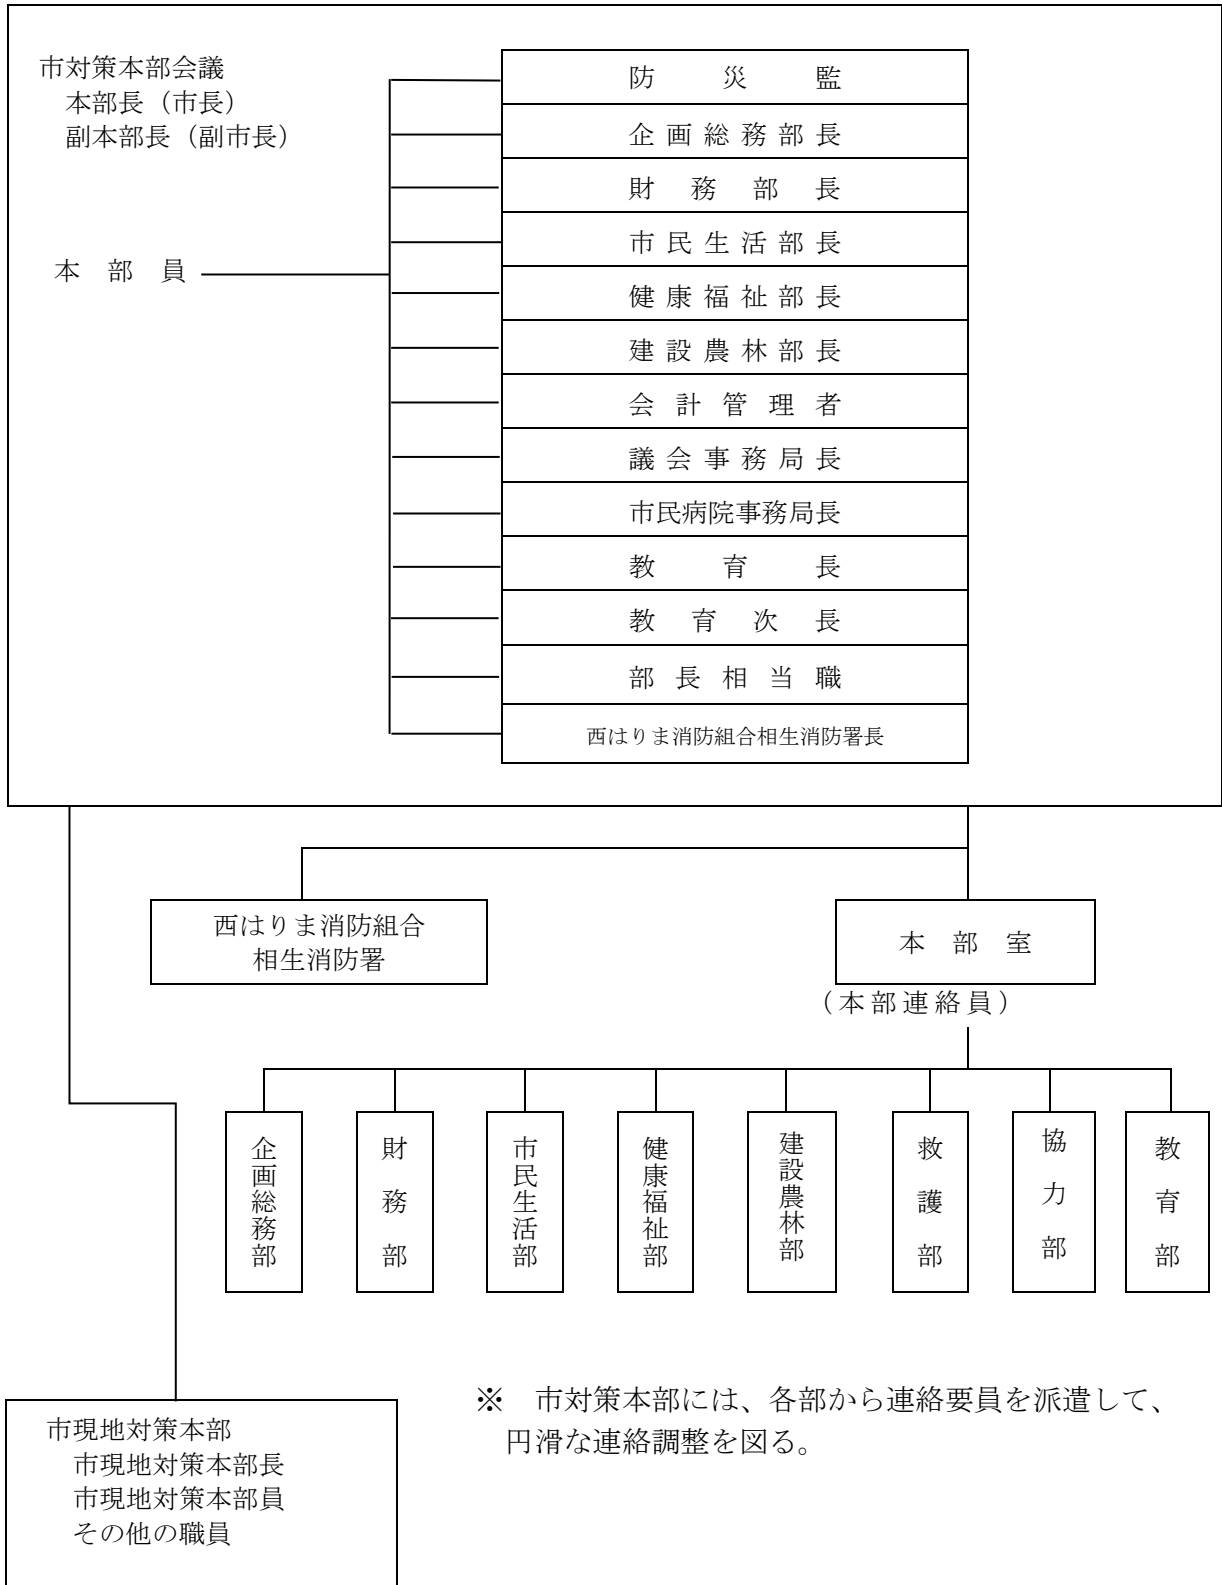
市対策本部会議
本部長（市長）
副本部長（副市長）

本部員

防災監
企画総務部長
財務部長
市民生活部長
健康福祉部長
建設農林部長
会計管理者
議会事務局長
市民病院事務局長
教育長
教育次長
部長相当職
西はりま消防組合相生消防署長

西はりま消防組合
相生消防署

本部室
（本部連絡員）

企画総務部
財務部
市民生活部
健康福祉部
建設農林部
救護部
協力部
教育部

市現地対策本部
市現地対策本部長
市現地対策本部員
その他の職員

※ 市対策本部には、各部から連絡要員を派遣して、円滑な連絡調整を図る。